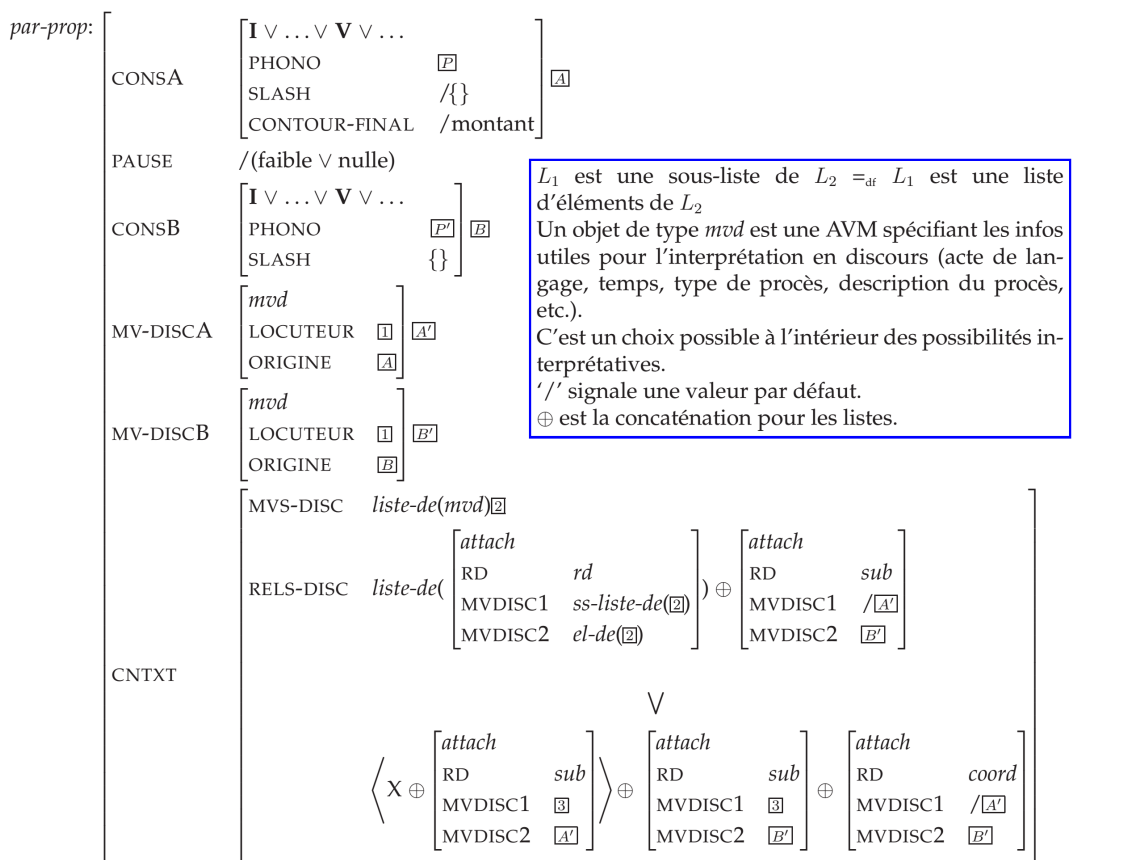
*par-prop*:

CONSA $\begin{bmatrix} \mathbf{I} \vee \ldots \vee \mathbf{V} \vee \ldots \\ \text{PHONO} & \boxed{P} \\ \text{SLASH} & /\{\} \\ \text{CONTOUR-FINAL} & /\text{montant} \end{bmatrix} \boxed{A}$

PAUSE /(faible $\vee$ nulle)

CONSB $\begin{bmatrix} \mathbf{I} \vee \ldots \vee \mathbf{V} \vee \ldots \\ \text{PHONO} & \boxed{P'} \\ \text{SLASH} & \{\} \end{bmatrix} \boxed{B}$

MV-DISCA $\begin{bmatrix} mvd \\ \text{LOCUTEUR} & \boxed{1} \\ \text{ORIGINE} & \boxed{A} \end{bmatrix} \boxed{A'}$

MV-DISCB $\begin{bmatrix} mvd \\ \text{LOCUTEUR} & \boxed{1} \\ \text{ORIGINE} & \boxed{B} \end{bmatrix} \boxed{B'}$

$L_1$ est une sous-liste de $L_2 =_{df} L_1$ est une liste d'éléments de $L_2$
Un objet de type *mvd* est une AVM spécifiant les infos utiles pour l'interprétation en discours (acte de langage, temps, type de procès, description du procès, etc.).
C'est un choix possible à l'intérieur des possibilités interprétatives.
'/' signale une valeur par défaut.
$\oplus$ est la concaténation pour les listes.

CNTXT

MVS-DISC *liste-de*(*mvd*)$\boxed{2}$

RELS-DISC *liste-de*( $\begin{bmatrix} attach \\ \text{RD} & rd \\ \text{MVDISC1} & ss\text{-}liste\text{-}de(\boxed{2}) \\ \text{MVDISC2} & el\text{-}de(\boxed{2}) \end{bmatrix}$ ) $\oplus \begin{bmatrix} attach \\ \text{RD} & sub \\ \text{MVDISC1} & /\boxed{A'} \\ \text{MVDISC2} & \boxed{B'} \end{bmatrix}$

$\vee$

$\left\langle \text{X} \oplus \begin{bmatrix} attach \\ \text{RD} & sub \\ \text{MVDISC1} & \boxed{3} \\ \text{MVDISC2} & \boxed{A'} \end{bmatrix} \right\rangle \oplus \begin{bmatrix} attach \\ \text{RD} & sub \\ \text{MVDISC1} & \boxed{3} \\ \text{MVDISC2} & \boxed{B'} \end{bmatrix} \oplus \begin{bmatrix} attach \\ \text{RD} & coord \\ \text{MVDISC1} & /\boxed{A'} \\ \text{MVDISC2} & \boxed{B'} \end{bmatrix}$